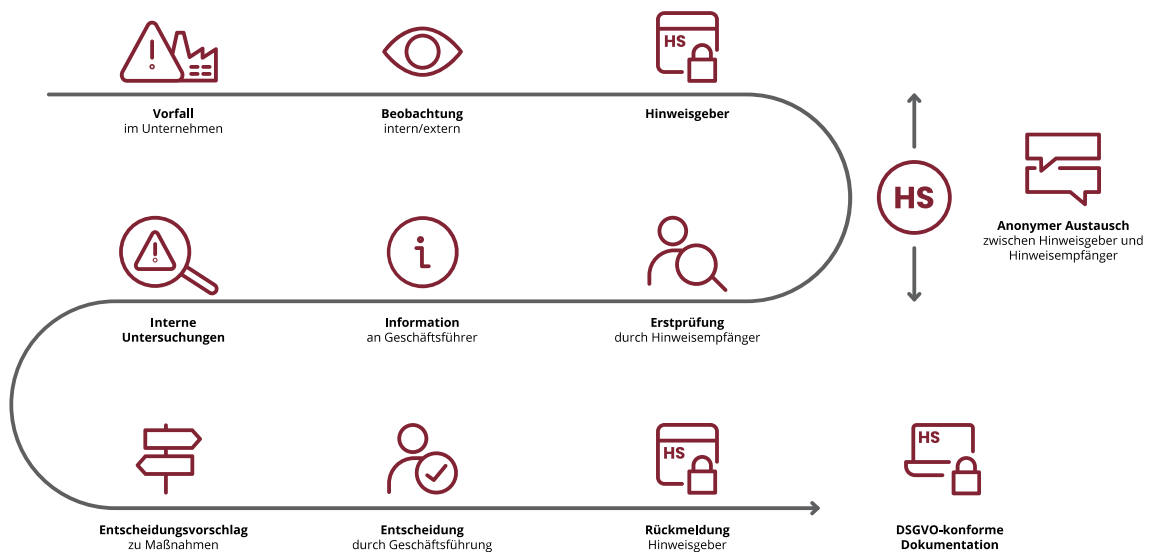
HS

Vorfall
im Unternehmen

Beobachtung
intern/extern

Hinweisgeber

HS

Anonymer Austausch
zwischen Hinweisgeber und Hinweisempfänger

Interne
Untersuchungen

Information
an Geschäftsführer

Erstprüfung
durch Hinweisempfänger

HS

HS

Entscheidungsvorschlag
zu Maßnahmen

Entscheidung
durch Geschäftsführung

Rückmeldung
Hinweisgeber

DSGVO-konforme
Dokumentation